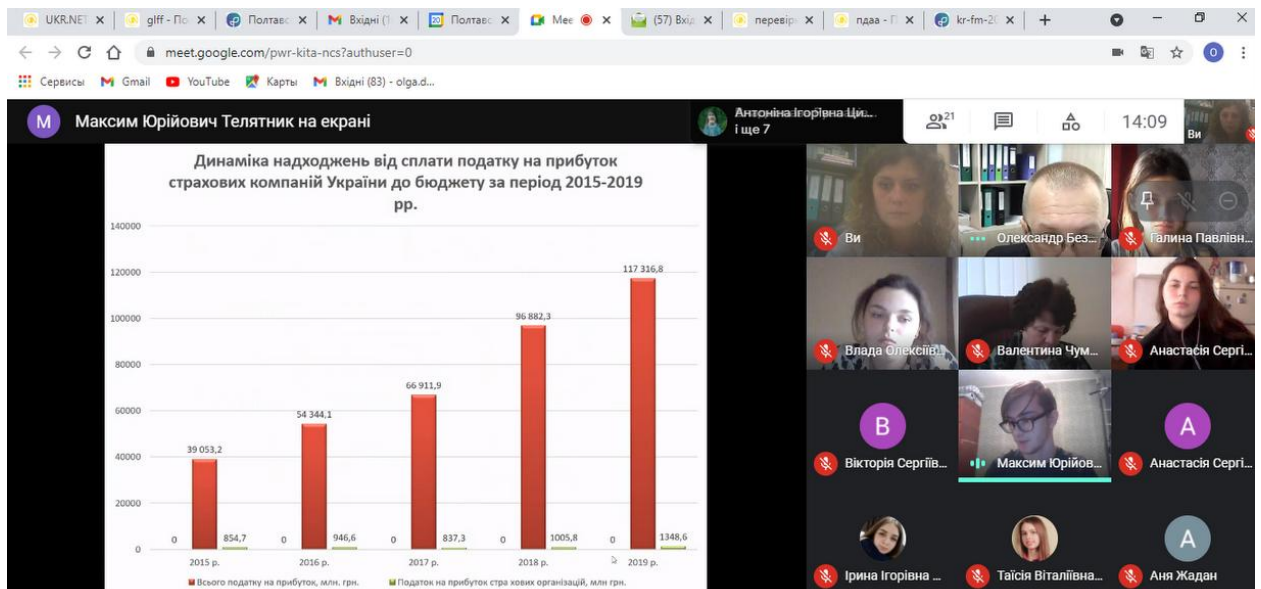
UKR.NET × | glff - По × | Полтавс × | Вхідні (1 × | Полтавс × | Mee × | (57) Вхід × | перевір × | пдаа - П × | kr-fm-20 × | +

meet.google.com/pwr-kita-ncs?authuser=0

Сервисы Gmail YouTube Карты Вхідні (83) - olga.d...

Максим Юрійович Телятник на екрані

Антоніна Ігорівна Ци... і ще 7

21

14:09

Ви

Динаміка надходжень від сплати податку на прибуток страхових компаній України до бюджету за період 2015-2019 рр.

140000
120000
100000
80000
60000
40000
20000
0

| | 2015 р. | 2016 р. | 2017 р. | 2018 р. | 2019 р. |
|---|---|---|---|---|---|
| Всього податку на прибуток, млн. грн. | 39 053,2 | 54 344,1 | 66 911,9 | 96 882,3 | 117 316,8 |
| Податок на прибуток стра хових організацій, млн грн. | 854,7 | 946,6 | 837,3 | 1005,8 | 1348,6 |

0 0 0 0 0

Ви
Олександр Без...
Галина Павлівн...
Влада Олексіїв...
Валентина Чум...
Анастасія Сергі...
B
Вікторія Сергіїв...
Максим Юрійов...
A
Анастасія Сергі...
Ірина Ігорівна ...
Таїсія Віталіївна...
A
Аня Жадан